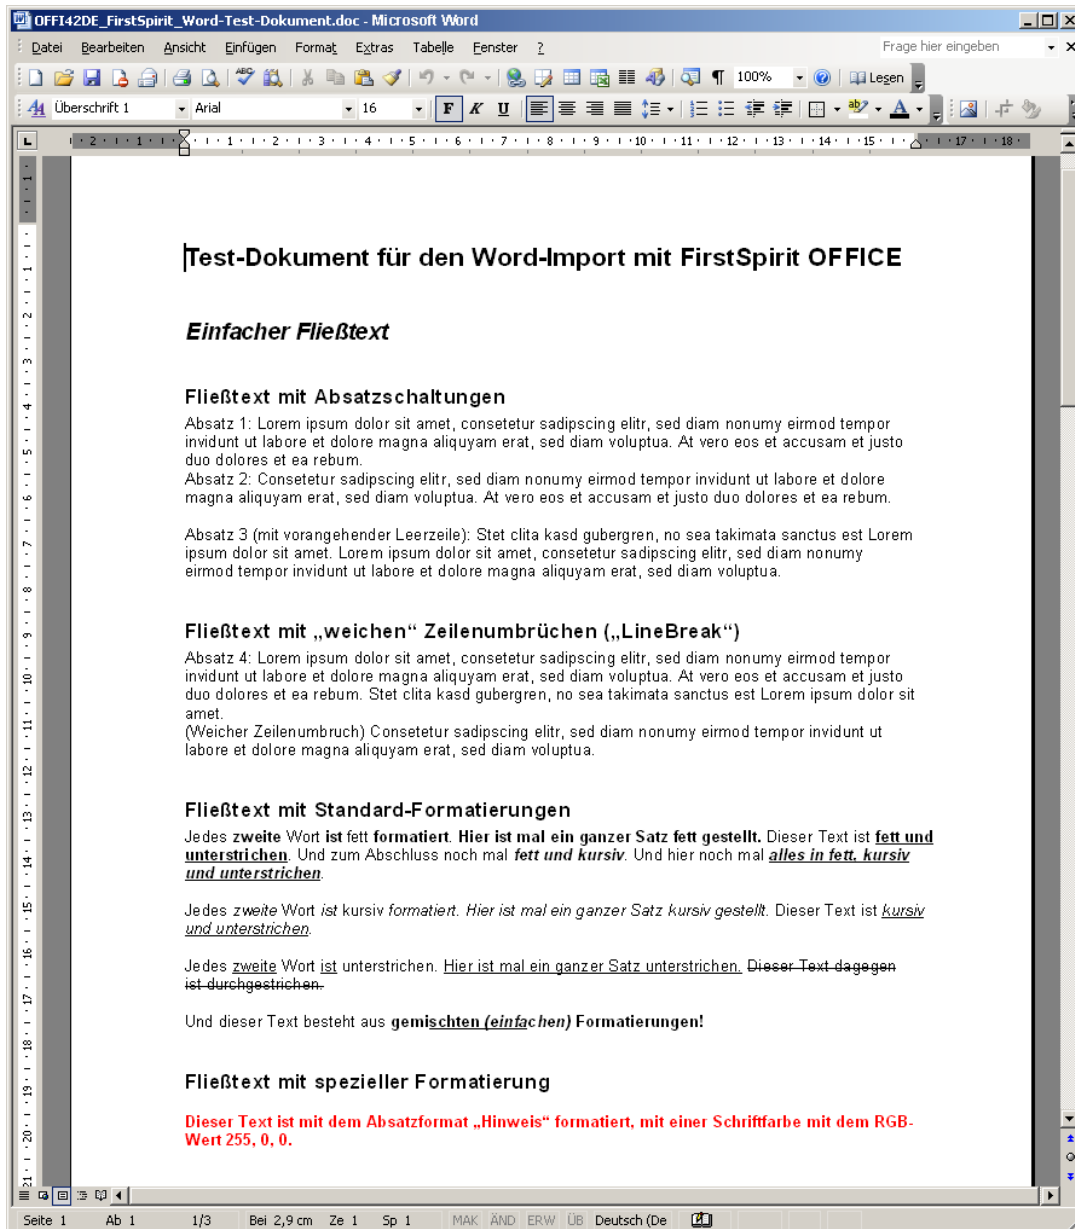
OFFI42DE_FirstSpirit_Word-Test-Dokument.doc - Microsoft Word

Datei Bearbeiten Ansicht Einfügen Format Extras Tabelle Fenster ?

Frage hier eingeben

100% Lesen

Überschrift 1 Arial 16 F K U

Test-Dokument für den Word-Import mit FirstSpirit OFFICE

Einfacher Fließtext

Fließtext mit Absatzschaltungen

Absatz 1: Lorem ipsum dolor sit amet, consetetur sadipscing elitr, sed diam nonumy eirmod tempor invidunt ut labore et dolore magna aliquyam erat, sed diam voluptua. At vero eos et accusam et justo duo dolores et ea rebum.
Absatz 2: Consetetur sadipscing elitr, sed diam nonumy eirmod tempor invidunt ut labore et dolore magna aliquyam erat, sed diam voluptua. At vero eos et accusam et justo duo dolores et ea rebum.

Absatz 3 (mit vorangehender Leerzeile): Stet clita kasd gubergren, no sea takimata sanctus est Lorem ipsum dolor sit amet. Lorem ipsum dolor sit amet, consetetur sadipscing elitr, sed diam nonumy eirmod tempor invidunt ut labore et dolore magna aliquyam erat, sed diam voluptua.

Fließtext mit „weichen“ Zeilenumbrüchen („LineBreak“)

Absatz 4: Lorem ipsum dolor sit amet, consetetur sadipscing elitr, sed diam nonumy eirmod tempor invidunt ut labore et dolore magna aliquyam erat, sed diam voluptua. At vero eos et accusam et justo duo dolores et ea rebum. Stet clita kasd gubergren, no sea takimata sanctus est Lorem ipsum dolor sit amet.
(Weicher Zeilenumbruch) Consetetur sadipscing elitr, sed diam nonumy eirmod tempor invidunt ut labore et dolore magna aliquyam erat, sed diam voluptua.

Fließtext mit Standard-Formatierungen

Jedes zweite Wort ist fett formatiert. Hier ist mal ein ganzer Satz fett gestellt. Dieser Text ist fett und unterstrichen. Und zum Abschluss noch mal fett und kursiv. Und hier noch mal alles in fett, kursiv und unterstrichen.

Jedes zweite Wort ist kursiv formatiert. Hier ist mal ein ganzer Satz kursiv gestellt. Dieser Text ist kursiv und unterstrichen.

Jedes zweite Wort ist unterstrichen. Hier ist mal ein ganzer Satz unterstrichen. Dieser Text dagegen ist durchgestrichen.

Und dieser Text besteht aus gemischten (einfachen) Formatierungen!

Fließtext mit spezieller Formatierung

Dieser Text ist mit dem Absatzformat „Hinweis“ formatiert, mit einer Schriftfarbe mit dem RGB-Wert 255, 0, 0.

Seite 1 Ab 1 1/3 Bei 2,9 cm Ze 1 Sp 1 MAK ÄND ERW ÜB Deutsch (De